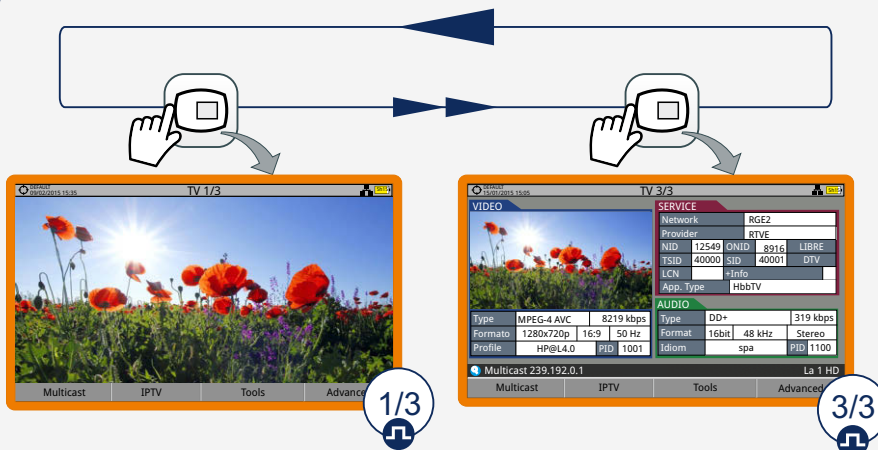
DEFAULT
09/02/2015 15:35
TV 1/3

Multicast | IPTV | Tools | Advanced

1/3

DEFAULT
15/01/2015 15:05
TV 3/3

VIDEO

| Type | MPEG-4 AVC | 8219 kbps | |
|---|---|---|---|
| Formato | 1280x720p | 16:9 | 50 Hz |
| Profile | HP@L4.0 | PID | 1001 |

SERVICE

| Network | RGE2 | | |
|---|---|---|---|
| Provider | RTVE | | |
| NID | 12549 | ONID | 8916 | LIBRE |
| TSID | 40000 | SID | 40001 | DTV |
| LCN | | +Info | |
| App. Type | HbbTV | | |

AUDIO

| Type | DD+ | 319 kbps | |
|---|---|---|---|
| Format | 16bit | 48 kHz | Stereo |
| Idiom | spa | PID | 1100 |

Multicast 239.192.0.1
La 1 HD

Multicast | IPTV | Tools | Advanced

3/3